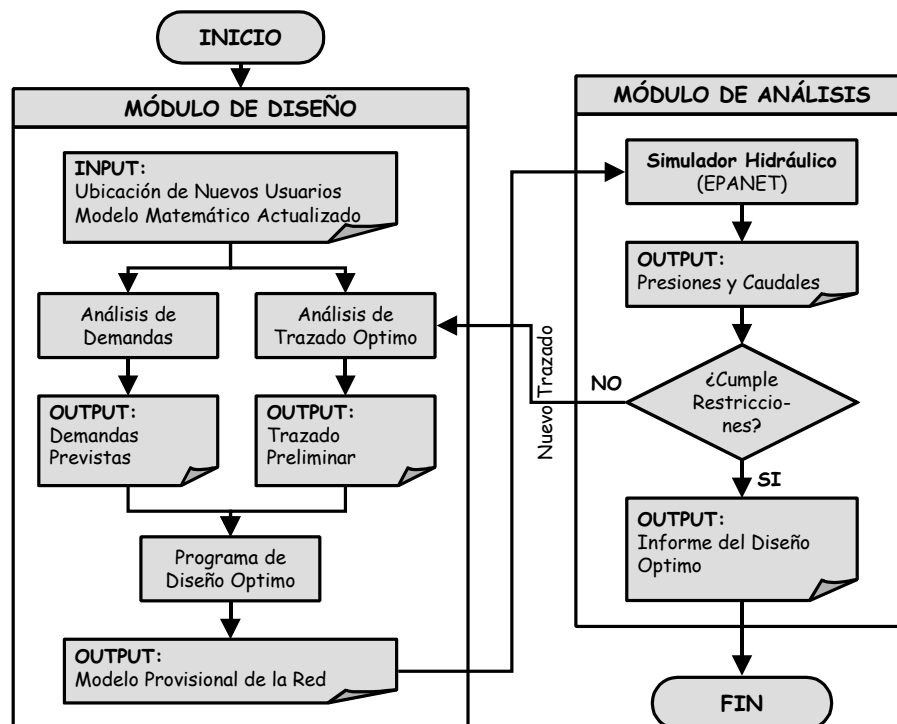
INICIO

MÓDULO DE DISEÑO

INPUT:
Ubicación de Nuevos Usuarios
Modelo Matemático Actualizado

Análisis de Demandas

Análisis de Trazado Optimo

OUTPUT:
Demandas Previstas

OUTPUT:
Trazado Preliminar

Programa de Diseño Optimo

OUTPUT:
Modelo Provisional de la Red

Nuevo Trazado

MÓDULO DE ANÁLISIS

Simulador Hidráulico
(EPANET)

OUTPUT:
Presiones y Caudales

NO

¿Cumple Restricciones?

SI

OUTPUT:
Informe del Diseño Optimo

FIN